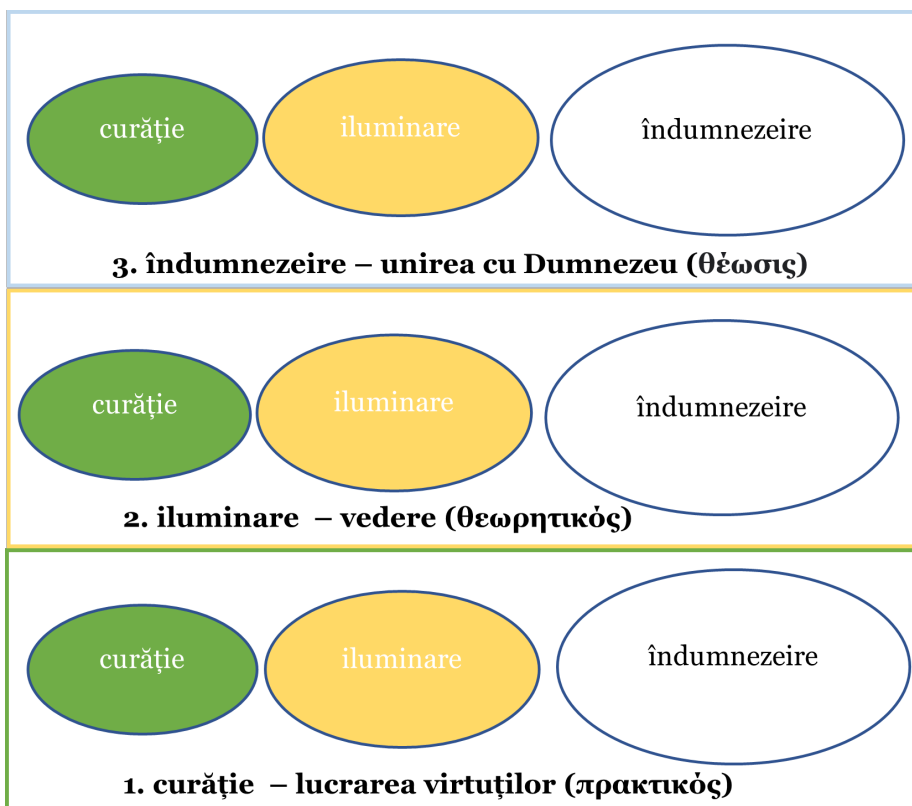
curăție

iluminare

îndumnezeire

3. îndumnezeire – unirea cu Dumnezeu (θέωσις)

curăție

iluminare

îndumnezeire

2. iluminare – vedere (θεωρητικός)

curăție

iluminare

îndumnezeire

1. curăție – lucrarea virtuților (πρακτικός)